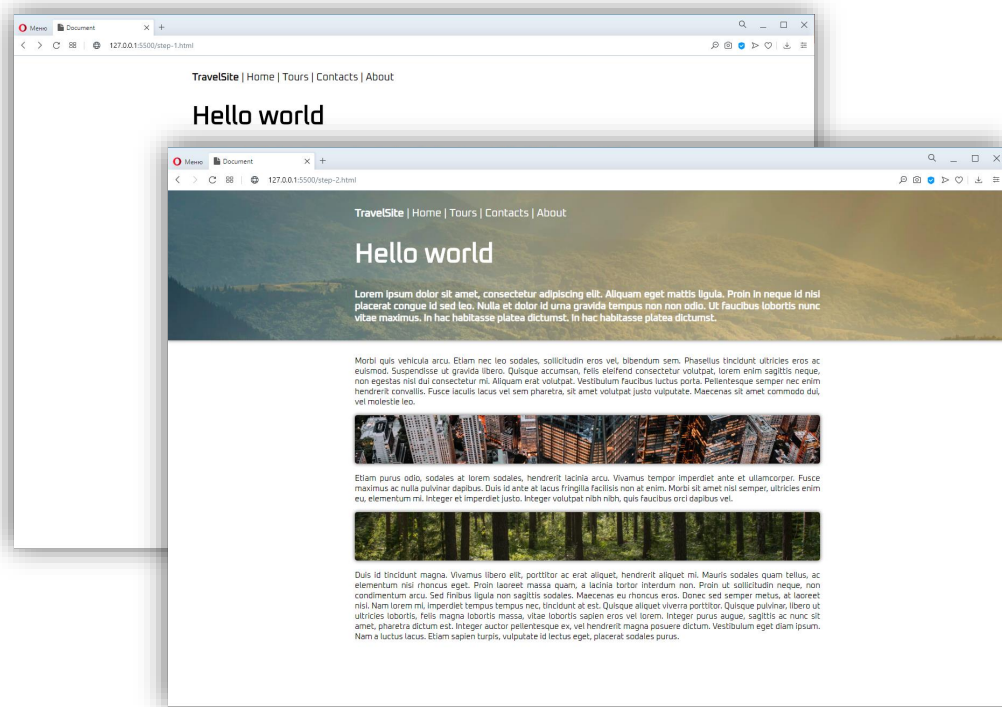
Меню Document × +

127.0.0.1:5500/step-1.html

TravelSite | Home | Tours | Contacts | About

Hello world

Меню Document × +

127.0.0.1:5500/step-2.html

TravelSite | Home | Tours | Contacts | About

Hello world

Lorem ipsum dolor sit amet, consectetur adipiscing elit. Aliquam eget mattis ligula. Proin in neque id nisi placerat congue id sed leo. Nulla et dolor id urna gravida tempus non non odio. Ut faucibus lobortis nunc vitae maximus. In hac habitasse platea dictumst. In hac habitasse platea dictumst.

Morbi quis vehicula arcu. Etiam nec leo sodales, sollicitudin eros vel, bibendum sem. Phasellus tincidunt ultricies eros ac euismod. Suspendisse ut gravida libero. Quisque accumsan, felis eleifend consectetur volutpat, lorem enim sagittis neque, non egestas nisi dui consectetur mi. Aliquam erat volutpat. Vestibulum faucibus luctus porta. Pellentesque semper nec enim hendrerit convallis. Fusce iaculis lacus vel sem pharetra, sit amet volutpat justo vulputate. Maecenas sit amet commodo dui, vel molestie leo.

Etiam purus odio, sodales at lorem sodales, hendrerit lacinia arcu. Vivamus tempor imperdiet ante et ullamcorper. Fusce maximus ac nulla pulvinar dapibus. Duis id ante at lacus fringilla facilisis non at enim. Morbi sit amet nisl semper, ultricies enim eu, elementum mi. Integer et imperdiet justo. Integer volutpat nibh nibh, quis faucibus orci dapibus vel.

Duis id tincidunt magna. Vivamus libero elit, porttitor ac erat aliquet, hendrerit aliquet mi. Mauris sodales quam tellus, ac elementum nisi rhoncus eget. Proin laoreet massa quam, a lacinia tortor interdum non. Proin ut sollicitudin neque, non condimentum arcu. Sed finibus ligula non sagittis sodales. Maecenas eu rhoncus eros. Donec sed semper metus, at laoreet nisi. Nam lorem mi, imperdiet tempus tempus nec, tincidunt at est. Quisque aliquet viverra porttitor. Quisque pulvinar, libero ut ultricies lobortis, felis magna lobortis massa, vitae lobortis sapien eros vel lorem. Integer purus augue, sagittis ac nunc sit amet, pharetra dictum est. Integer auctor pellentesque ex, vel hendrerit magna posuere dictum. Vestibulum eget diam ipsum. Nam a luctus lacus. Etiam sapien turpis, vulputate id lectus eget, placerat sodales purus.